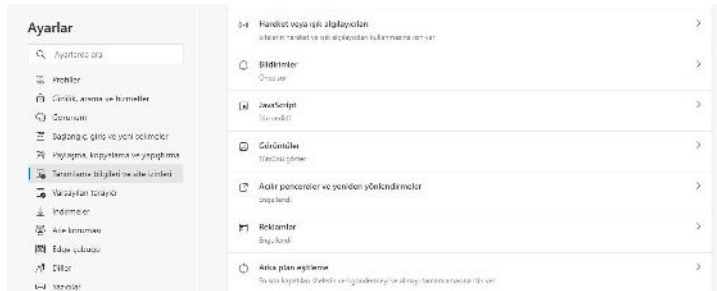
Ayarlar

Ayarlarda ara

Profiller

Gizlilik, arama ve hizmetler

Görünüm

Başlangıç, giriş ve yeni sekmeler

Paylaşma, kopyalama ve yapıştırma

Tanımlama bilgileri ve site izinleri

Varsayılan tarayıcı

İndirmeler

Aile koruması

Edge çubuğu

Diller

Yazıcılar

Hareket veya ışık algılayıcıları

Sitelerin hareket ve ışık algılayıcıları kullanmasına izin ver

Bildirimler

Önce sor

JavaScript

İzin verildi

Görüntüler

Tümünü göster

Açılır pencereler ve yeniden yönlendirmeler

Engellendi

Reklamlar

Engellendi

Arka plan eşitleme

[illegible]